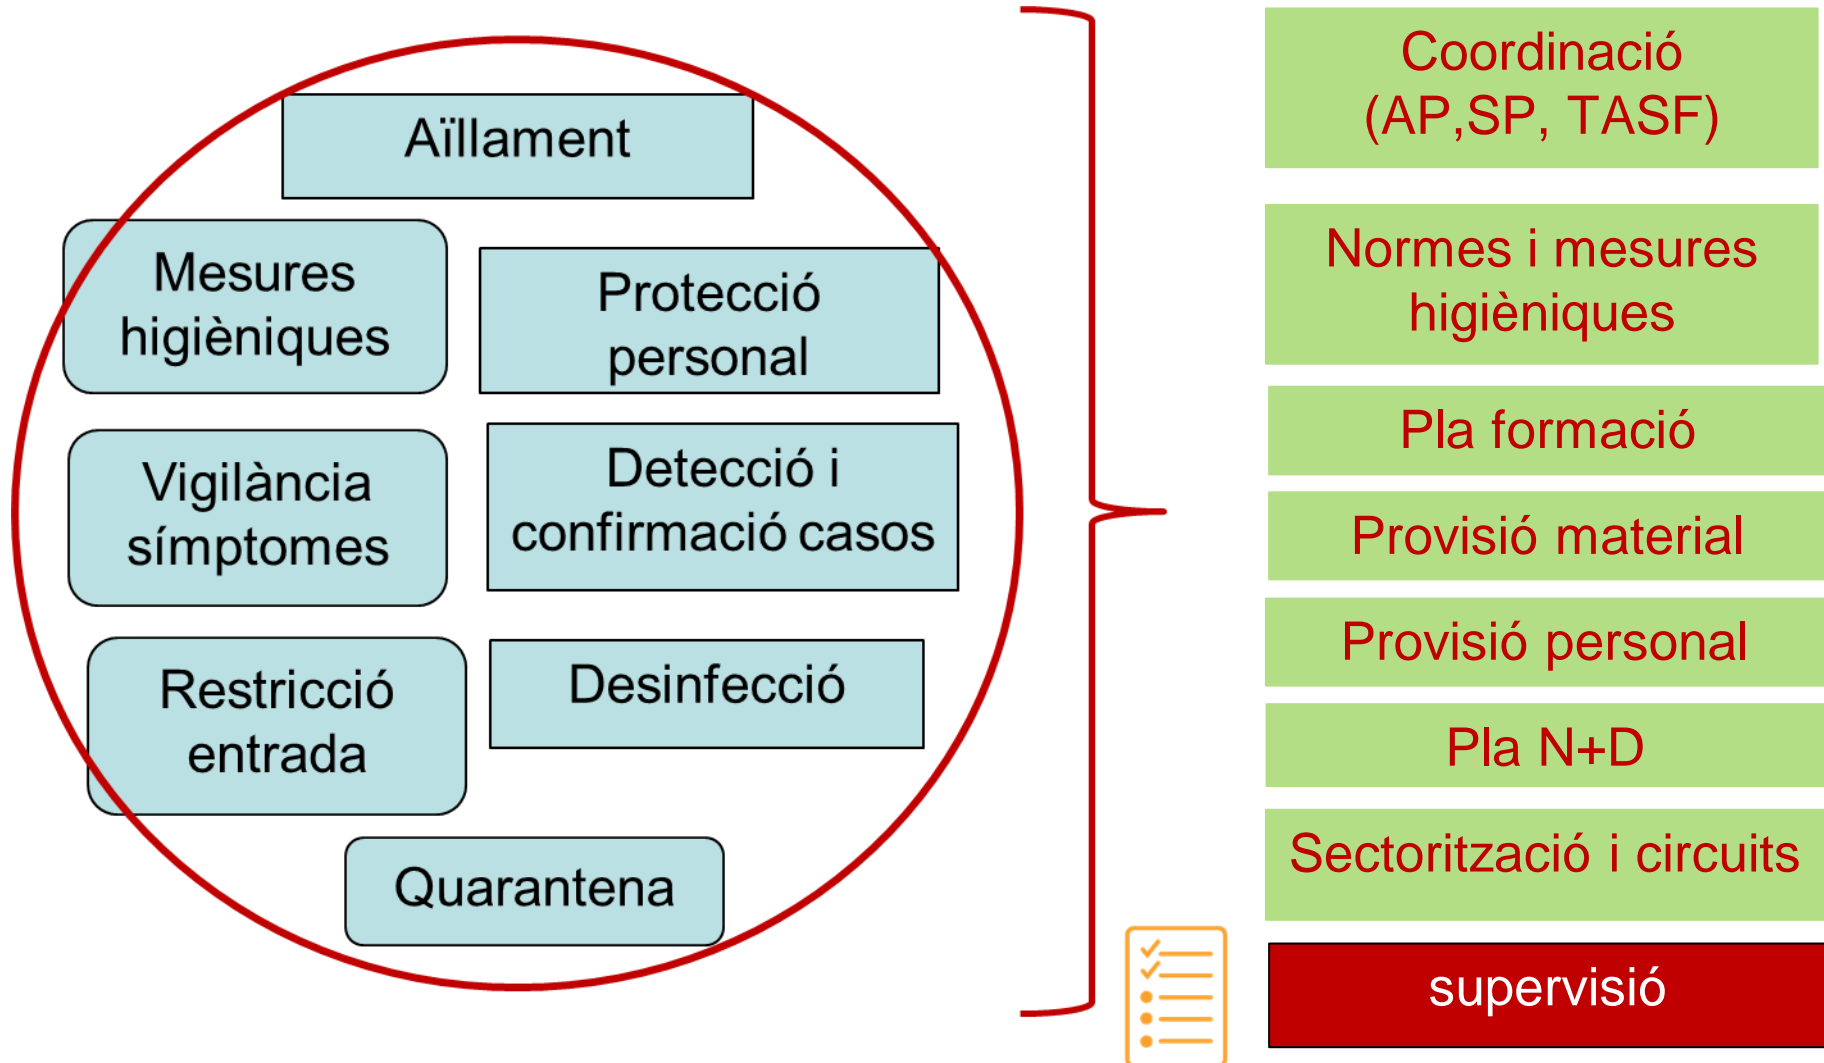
Aïllament

Mesures higièniques

Protecció personal

Vigilància símptomes

Detecció i confirmació casos

Restricció entrada

Desinfecció

Quarantena

Coordinació (AP,SP, TASF)

Normes i mesures higièniques

Pla formació

Provisió material

Provisió personal

Pla N+D

Sectorització i circuits

supervisió